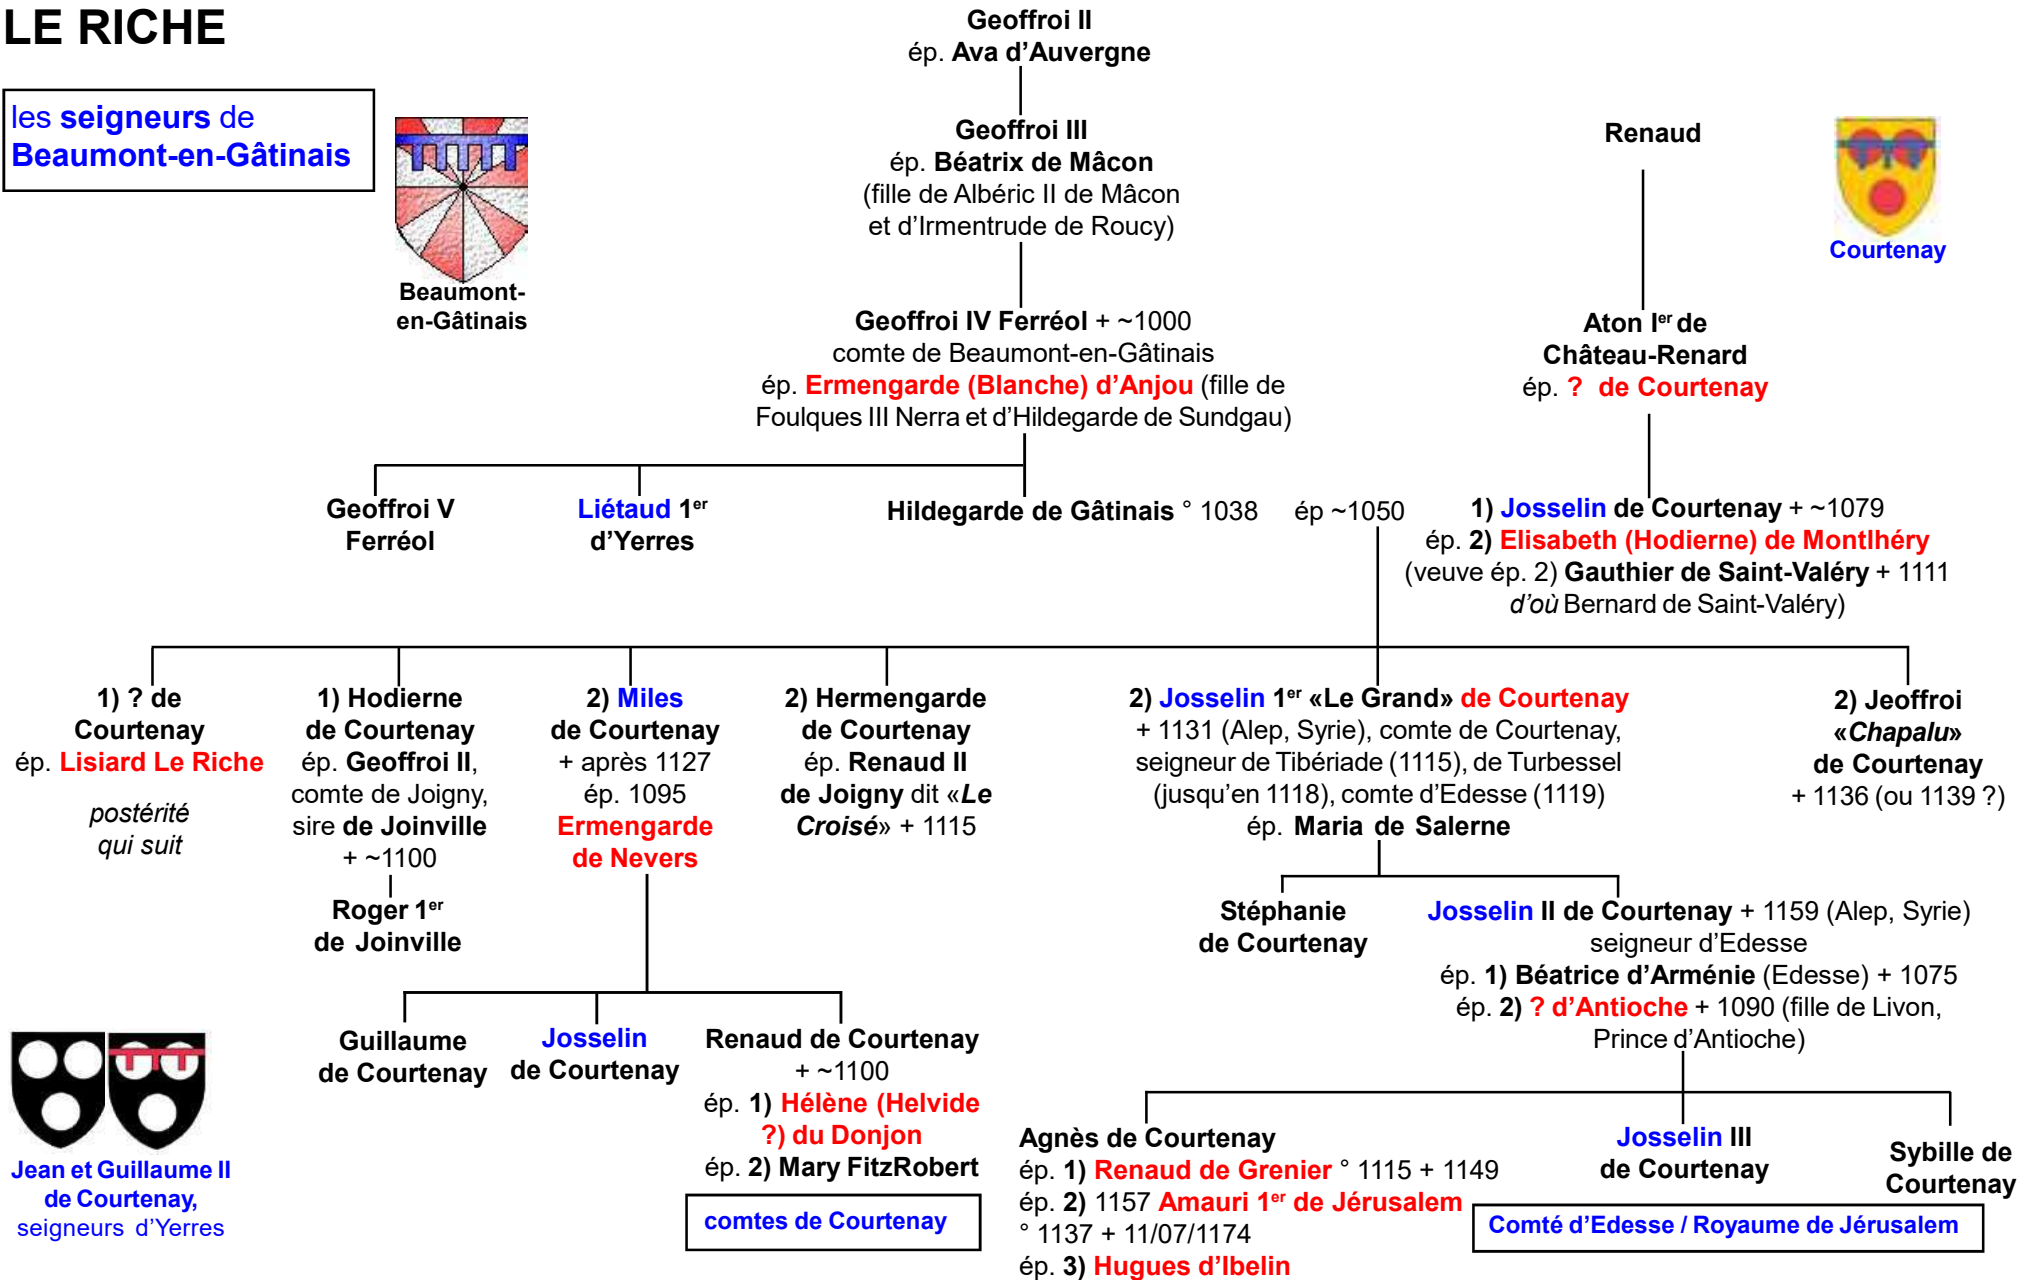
LE RICHE

les seigneurs de Beaumont-en-Gâtinais

Beaumont-en-Gâtinais

Geoffroi II
ép. Ava d'Auvergne

Geoffroi III
ép. Béatrix de Mâcon
(fille de Albéric II de Mâcon et d'Irmentrude de Roucy)

Geoffroi IV Ferréol + ~1000
comte de Beaumont-en-Gâtinais
ép. Ermengarde (Blanche) d'Anjou (fille de Foulques III Nerra et d'Hildegarde de Sundgau)

Renaud

Courtenay

Aton Ier de Château-Renard
ép. ? de Courtenay

Geoffroi V Ferréol

Liétaud 1er d'Yerres

Hildegarde de Gâtinais ° 1038

ép ~1050

1) Josselin de Courtenay + ~1079
ép. 2) Elisabeth (Hodierne) de Montlhéry
(veuve ép. 2) Gauthier de Saint-Valéry + 1111
d'où Bernard de Saint-Valéry)

1) ? de Courtenay
ép. Lisiard Le Riche

postérité qui suit

1) Hodierne de Courtenay
ép. Geoffroi II, comte de Joigny, sire de Joinville
+ ~1100

Roger 1er de Joinville

2) Miles de Courtenay
+ après 1127
ép. 1095
Ermengarde de Nevers

2) Hermengarde de Courtenay
ép. Renaud II de Joigny dit «Le Croisé» + 1115

2) Josselin 1er «Le Grand» de Courtenay
+ 1131 (Alep, Syrie), comte de Courtenay, seigneur de Tibériade (1115), de Turbessel (jusqu'en 1118), comte d'Edesse (1119)
ép. Maria de Salerne

2) Jeoffroi «Chapalu» de Courtenay
+ 1136 (ou 1139 ?)

Stéphanie de Courtenay

Josselin II de Courtenay + 1159 (Alep, Syrie)
seigneur d'Edesse
ép. 1) Béatrice d'Arménie (Edesse) + 1075
ép. 2) ? d'Antioche + 1090 (fille de Livon, Prince d'Antioche)

Jean et Guillaume II de Courtenay,
seigneurs d'Yerres

Guillaume de Courtenay

Josselin de Courtenay

Renaud de Courtenay
+ ~1100
ép. 1) Hélène (Helvide ?) du Donjon
ép. 2) Mary FitzRobert

comtes de Courtenay

Agnès de Courtenay
ép. 1) Renaud de Grenier ° 1115 + 1149
ép. 2) 1157 Amauri 1er de Jérusalem
° 1137 + 11/07/1174
ép. 3) Hugues d'Ibelin

Josselin III de Courtenay

Sybille de Courtenay

Comté d'Edesse / Royaume de Jérusalem